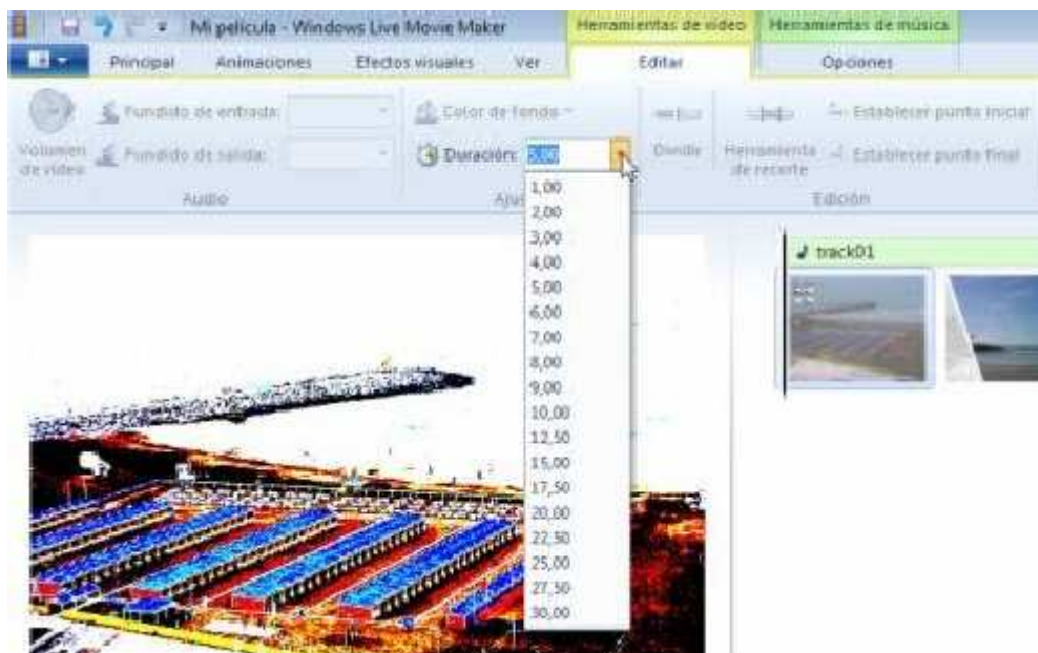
Mi película - Windows Live Movie Maker
Herramientas de vídeo
Herramientas de música
Principal
Animaciones
Efectos visuales
Ver
Editar
Opciones
Volumen de vídeo
Fundido de entrada:
Fundido de salida:
Audio
Color de fondo
Duración: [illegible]
Aju
Dividir
Herramienta de recorte
Establecer punto inicial
Establecer punto final
Edición
1,00
2,00
3,00
4,00
5,00
6,00
7,00
8,00
9,00
10,00
12,50
15,00
17,50
20,00
22,50
25,00
27,50
30,00
track01